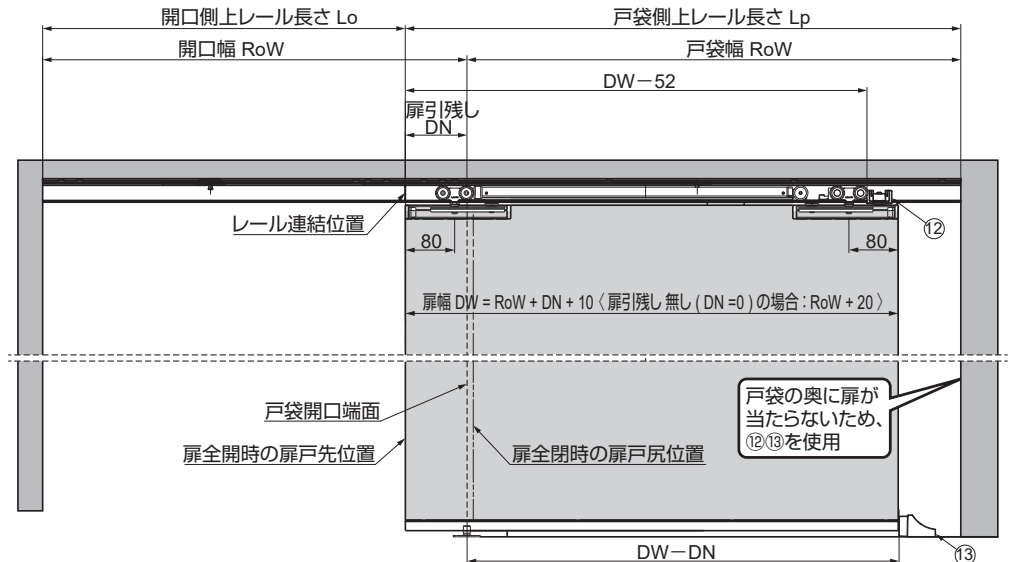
開口側上レール長さ Lo

戸袋側上レール長さ Lp

開口幅 RoW

戸袋幅 RoW

DW－52

扉引残し DN

レール連結位置

⑫

80

80

扉幅 DW = RoW + DN + 10〈扉引残し無し(DN =0)の場合：RoW + 20〉

戸袋開口端面

扉全開時の扉戸先位置

扉全閉時の扉戸尻位置

戸袋の奥に扉が当たらないため、⑫⑬を使用

DW－DN

⑬